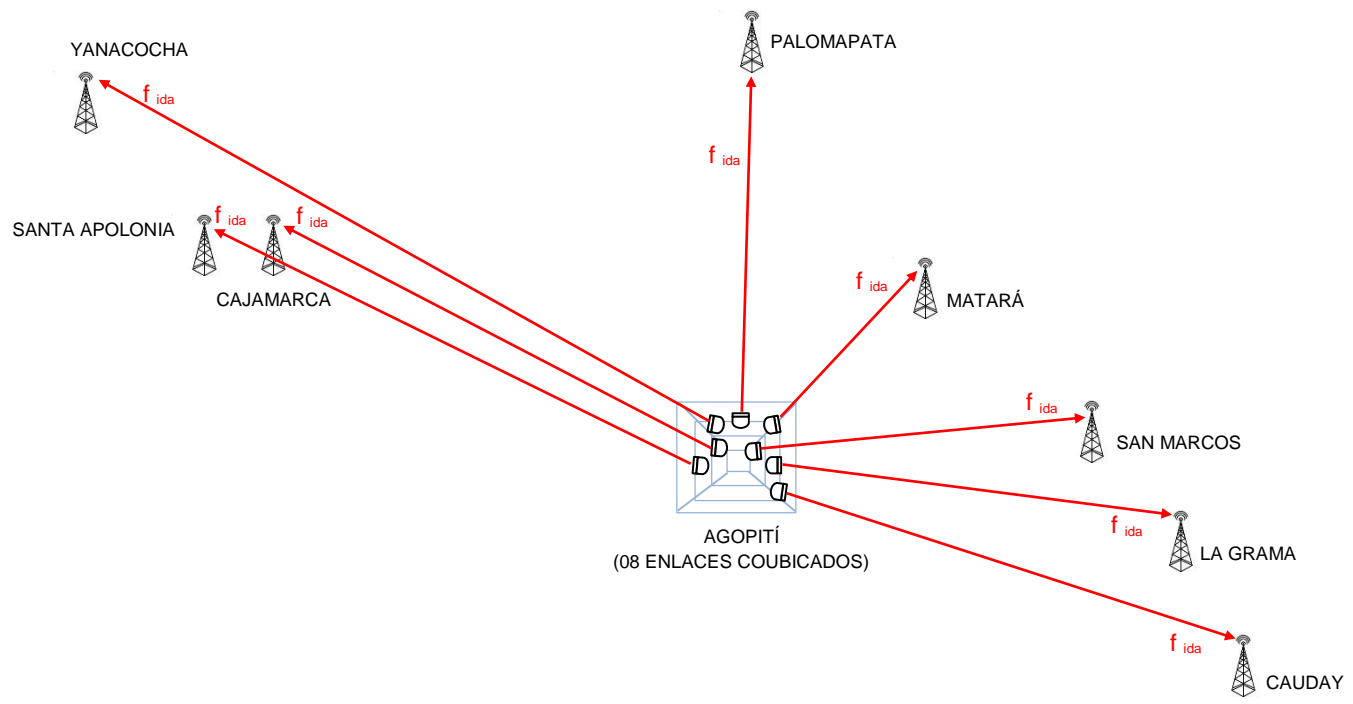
YANACOCHA

$f_{ida}$

PALOMAPATA

$f_{ida}$

SANTA APOLONIA

$f_{ida}$

$f_{ida}$

CAJAMARCA

$f_{ida}$

MATARÁ

$f_{ida}$

SAN MARCOS

$f_{ida}$

LA GRAMA

$f_{ida}$

CAUDAY

AGOPITÍ
(08 ENLACES COUBICADOS)